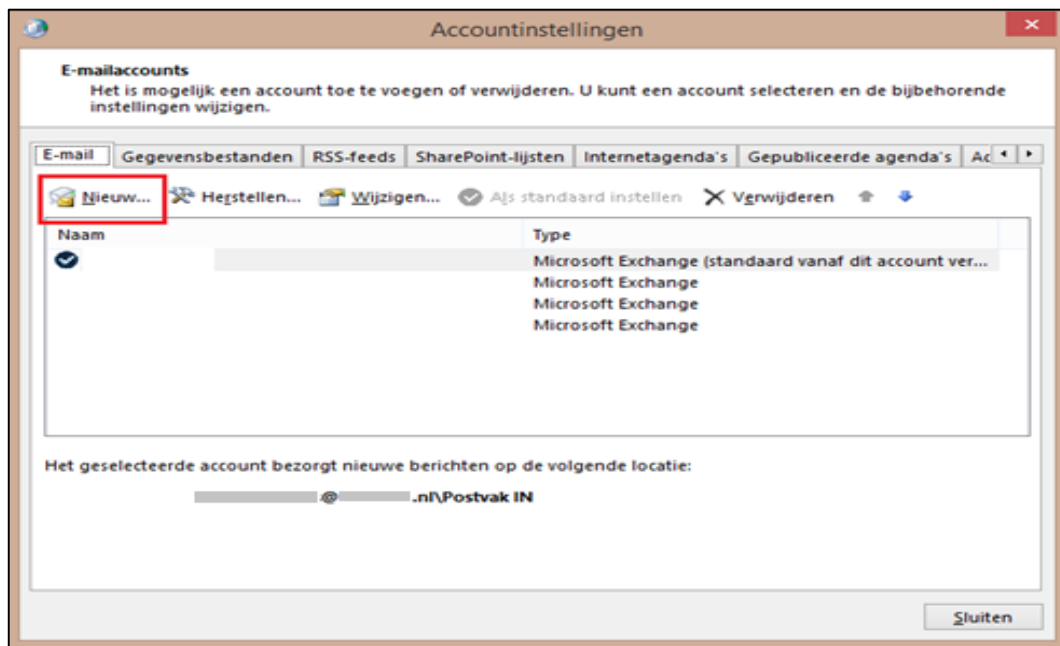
Accountinstellingen

E-mailaccounts
Het is mogelijk een account toe te voegen of verwijderen. U kunt een account selecteren en de bijbehorende instellingen wijzigen.

E-mail | Gegevensbestanden | RSS-feeds | SharePoint-lijsten | Internetagenda's | Gepubliceerde agenda's | Ac

Nieuw... Herstellen... Wijzigen... Als standaard instellen Verwijderen

| Naam | Type |
|---|---|
| | Microsoft Exchange (standaard vanaf dit account ver... |
| | Microsoft Exchange |
| | Microsoft Exchange |
| | Microsoft Exchange |

Het geselecteerde account bezorgt nieuwe berichten op de volgende locatie:

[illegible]@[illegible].nl\Postvak IN

Sluiten